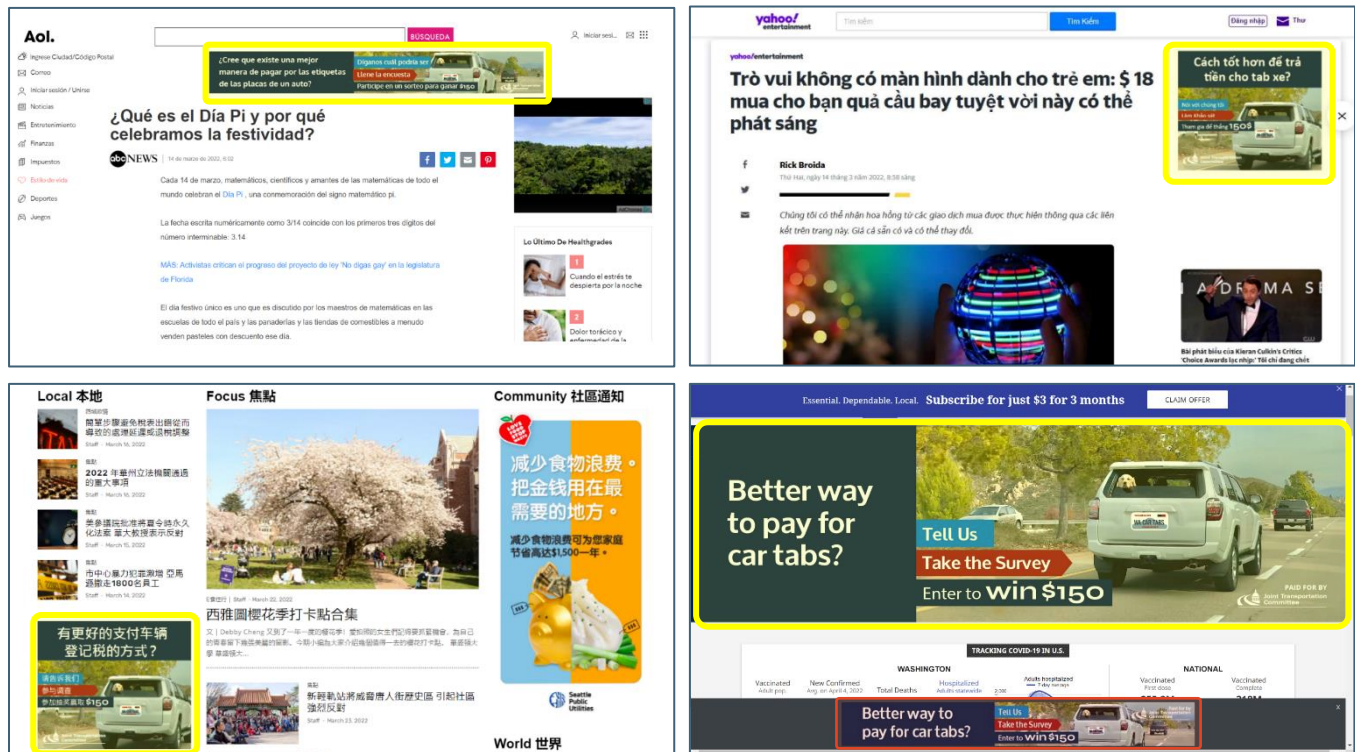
Aol.

BÚSQUEDA

Iniciar sesi...

Ingrese Ciudad/Código Postal
Correo
Iniciar sesión / Unirse
Noticias
Entretenimiento
Finanzas
Impuestos
Estilo de vida
Deportes
Juegos

¿Cree que existe una mejor manera de pagar por las etiquetas de las placas de un auto?
Díganos cuál podría ser
Llene la encuesta
Participe en un sorteo para ganar $150

¿Qué es el Día Pi y por qué celebramos la festividad?

abc NEWS 14 de marzo de 2022, 6:52

Cada 14 de marzo, matemáticos, científicos y amantes de las matemáticas de todo el mundo celebran el Día Pi, una conmemoración del signo matemático pi.

La fecha escrita numéricamente como 3/14 coincide con los primeros tres dígitos del número interminable: 3.14

MÁS: Activistas critican el progreso del proyecto de ley 'No digas gay' en la legislatura de Florida

El día festivo único es uno que es discutido por los maestros de matemáticas en las escuelas de todo el país y las panaderías y las tiendas de comestibles a menudo venden pasteles con descuento ese día.

Lo Último De Healthgrades
1 Cuando el estrés te despierta por la noche
2 Dolor torácico y enfermedad de la

yahoo! entertainment
Tìm kiếm
Tìm Kiếm
Đăng nhập
Thư

yahoo/entertainment

Trò vui không có màn hình dành cho trẻ em: $ 18 mua cho bạn quả cầu bay tuyệt vời này có thể phát sáng

Rick Broida
Thứ Hai, ngày 14 tháng 3 năm 2022, 8:58 sáng

Chúng tôi có thể nhận hoa hồng từ các giao dịch mua được thực hiện thông qua các liên kết trên trang này. Giá cả sẵn có và có thể thay đổi.

Cách tốt hơn để trả tiền cho tab xe?
Nói với chúng tôi
Làm khảo sát
Tham gia để thắng $150

Bài phát biểu của Kieran Culkin's Critics 'Choice Awards lạc nhịp' tôi chỉ đang chết

Local 本地
簡單步驟避免稅表出錯從而導致的處理延遲或退稅誤發
2022 年華州立法機關通過的重大事項
美參議院批准將夏令時永久化法案 華大教授表示反對
市中心暴力犯罪激增 亞馬遜撤走1800名員工

有更好的支付车辆登记税的方式？
请告诉我们
参与调查
参加抽奖赢取 $150

Focus 焦點
西雅圖櫻花季打卡點合集
新蒂帕站將威脅唐人街歷史區 引起社區強烈反對

Community 社區通知
減少食物浪費。把金錢用在最需要的地方。
減少食物浪費可為您家庭節省高達$1,500一年。
Seattle Public Utilities

World 世界

Essential. Dependable. Local. Subscribe for just $3 for 3 months CLAIM OFFER

Better way to pay for car tabs?
Tell Us
Take the Survey
Enter to win $150
PAID FOR BY Joint Transportation Committee

TRACKING COVID-19 IN U.S.
WASHINGTON
NATIONAL
Vaccinated
New Confirmed
Total Deaths
Hospitalized
Vaccinated

Better way to pay for car tabs?
Tell Us
Take the Survey
Enter to win $150